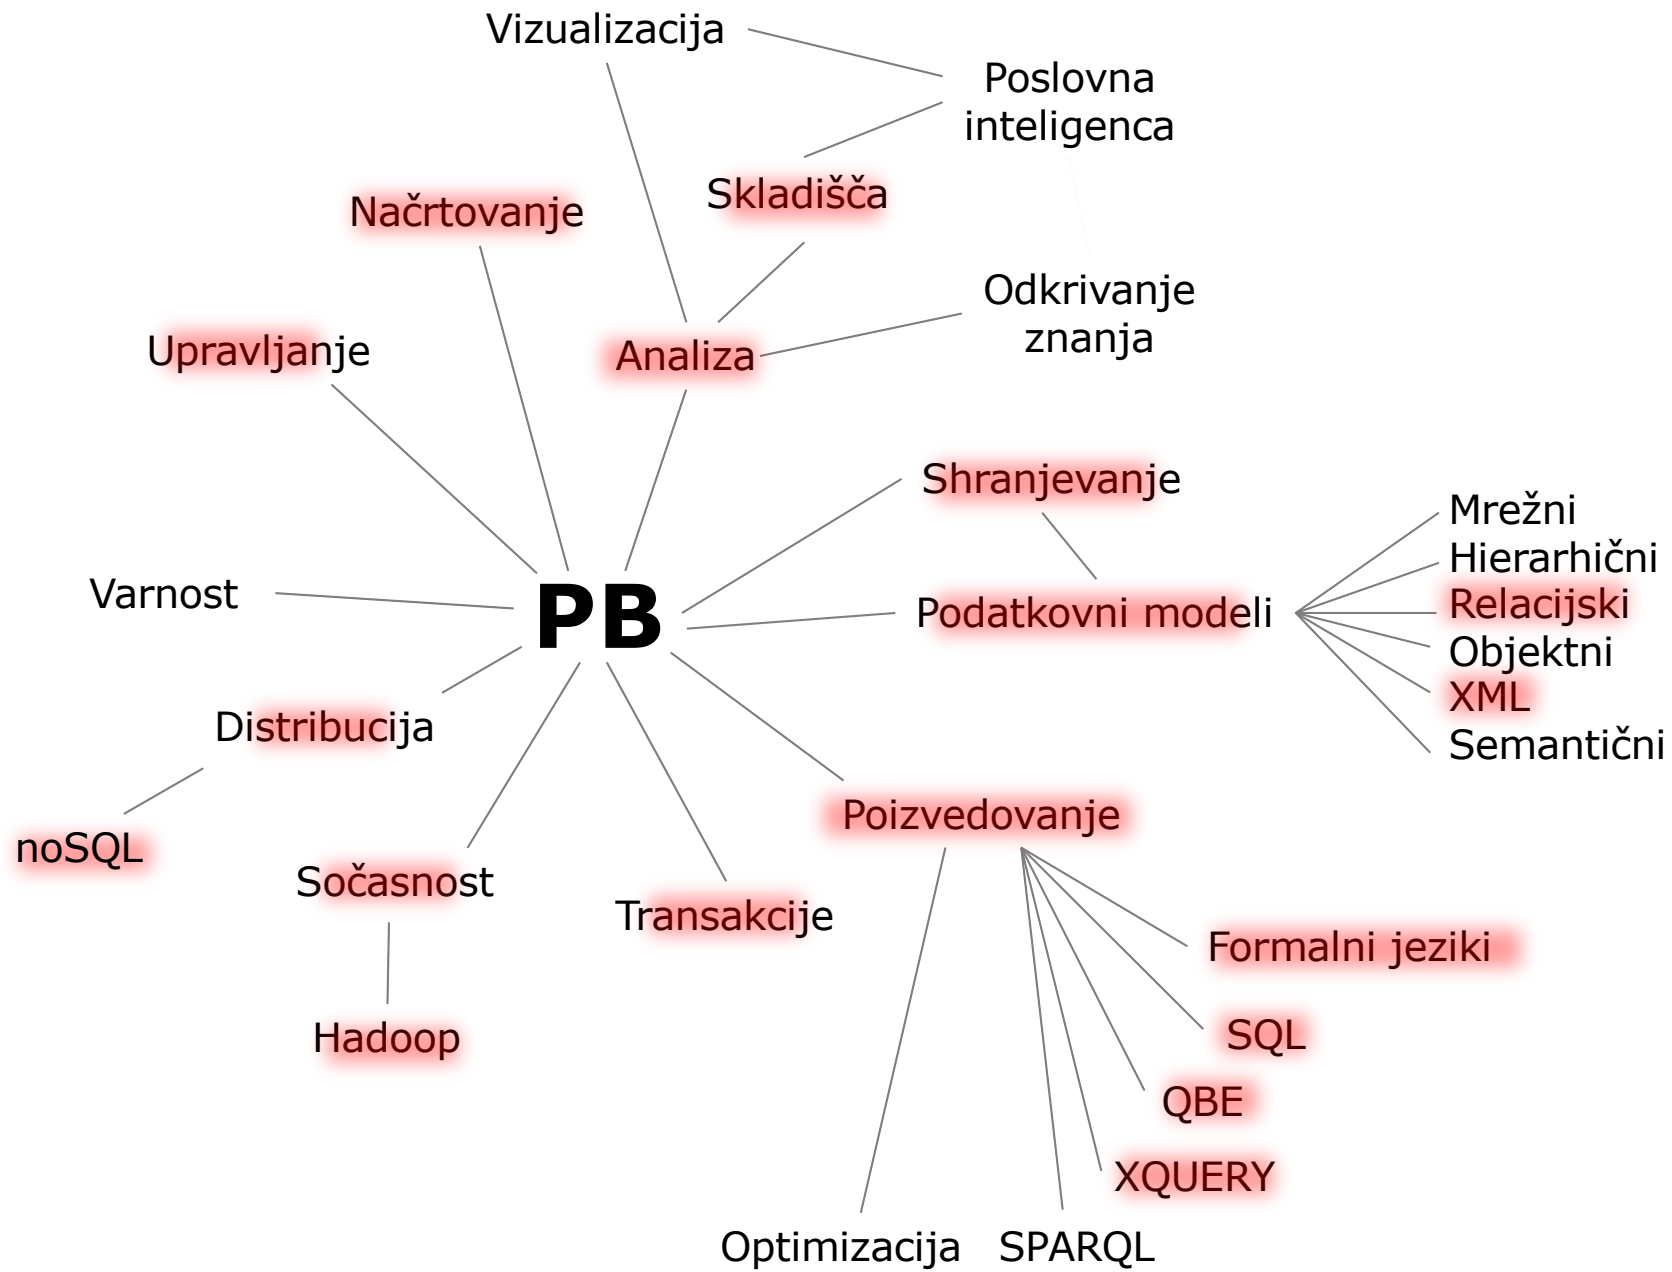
Vizualizacija

Poslovna inteligenca

Skladišča

Načrtovanje

Odkrivanje znanja

Upravljanje

Analiza

Shranjevanje

Mrežni
Hierarhični
Relacijski
Objektni
XML
Semantični

Varnost

PB

Podatkovni modeli

Distribucija

noSQL

Poizvedovanje

Sočasnost

Transakcije

Formalni jeziki

SQL

Hadoop

QBE

XQUERY

Optimizacija

SPARQL